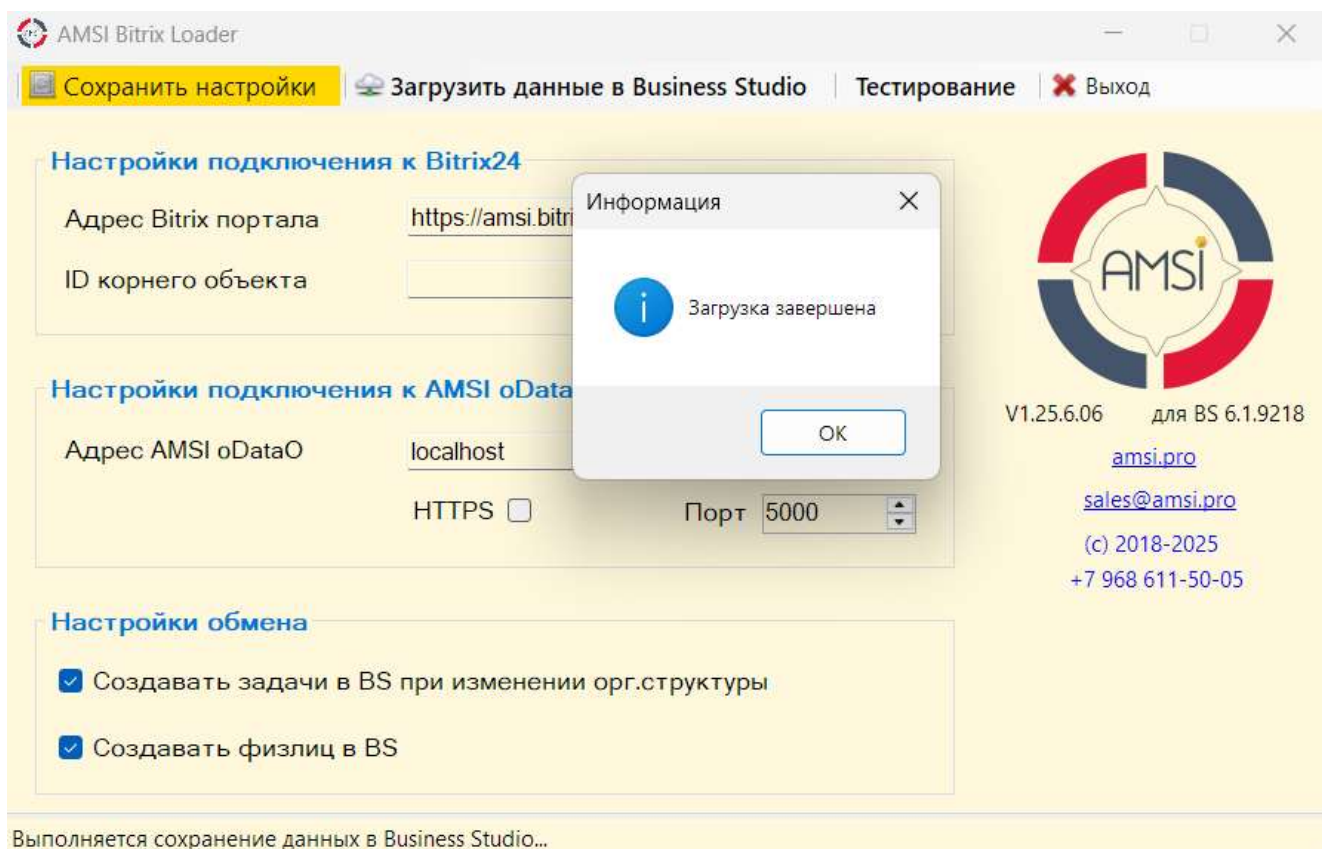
AMSI Bitrix Loader

Сохранить настройки | Загрузить данные в Business Studio | Тестирование | Выход

Настройки подключения к Bitrix24

Адрес Bitrix портала https://amsi.bitri

ID корнего объекта

Настройки подключения к AMSI oData

Адрес AMSI oDataO localhost

HTTPS

Порт 5000

Информация

Загрузка завершена

OK

AMSI

V1.25.6.06 для BS 6.1.9218

amsi.pro

sales@amsi.pro

(c) 2018-2025

+7 968 611-50-05

Настройки обмена

Создавать задачи в BS при изменении орг.структуры

Создавать физлиц в BS

Выполняется сохранение данных в Business Studio...